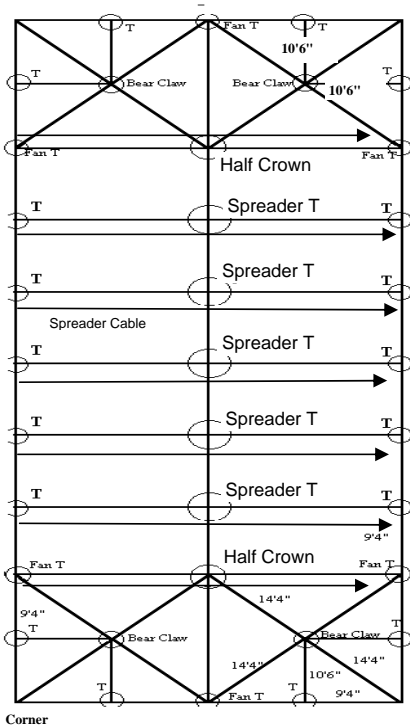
T
Fan T
T
10'6"
T
Bear Claw
Bear Claw
10'6"
T
Fan T
Half Crown
Fan T
T
Spreader T
T
T
Spreader T
T
Spreader Cable
T
Spreader T
T
T
Spreader T
T
T
Spreader T
T
9'4"
Fan T
Half Crown
Fan T
14'4"
9'4"
T
Bear Claw
Bear Claw
T
14'4"
14'4"
10'6"
T
T
Fan T
9'4"
Corner